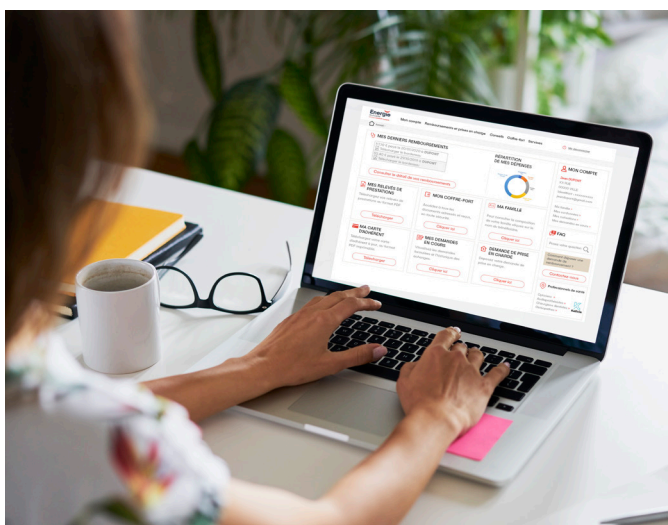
Energie

Mon compte Remboursements et prises en charge Conseils Coffre-fort Services

MES DERNIERS REMBOURSEMENTS

Consulter le détail de mes remboursements

RÉPARTITION DE MES DÉPENSES

MON COMPTE

MES RELEVÉS DE PRESTATIONS

Télécharger

MON COFFRE FORT

Cliquez ici

MA FAMILLE

Cliquez ici

MA CARTE D'ADHÉRENT

Télécharger

MES DEMANDES EN COURS

Cliquez ici

DEMANDE DE PRISE EN CHARGE

Cliquez ici

FAQ

Contactez-nous

Professionnels de santé